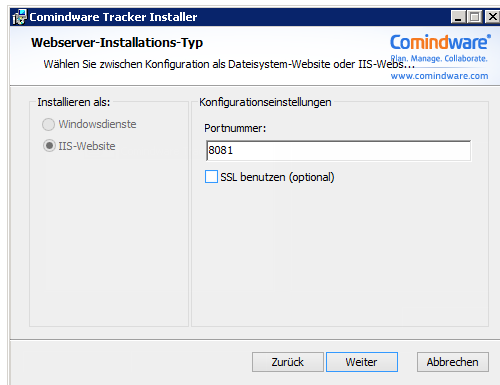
Comindware Tracker Installer

Webserver-Installations-Typ

Wählen Sie zwischen Konfiguration als Dateisystem-Website oder IIS-Webs...

Comindware
Plan. Manage. Collaborate.
www.comindware.com

Installieren als:
Windowsdienste
IIS-Website

Konfigurationseinstellungen
Portnummer:
8081
SSL benutzen (optional)

Zurück
Weiter
Abbrechen